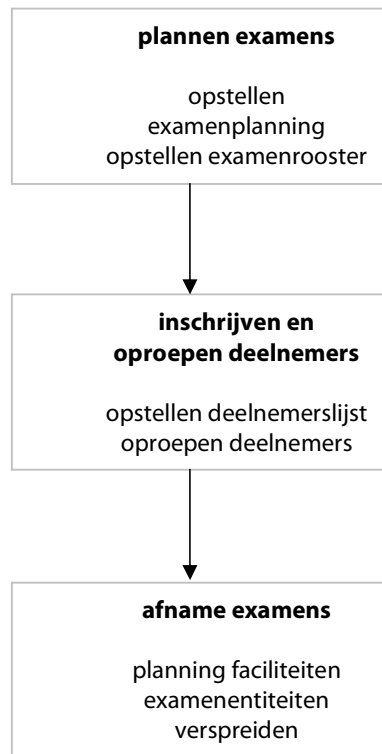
**plannen examens**

opstellen examenplanning
opstellen examenrooster

**inschrijven en oproepen deelnemers**

opstellen deelnemerslijst
oproepen deelnemers

**afname examens**

planning faciliteiten
examenentiteiten verspreiden